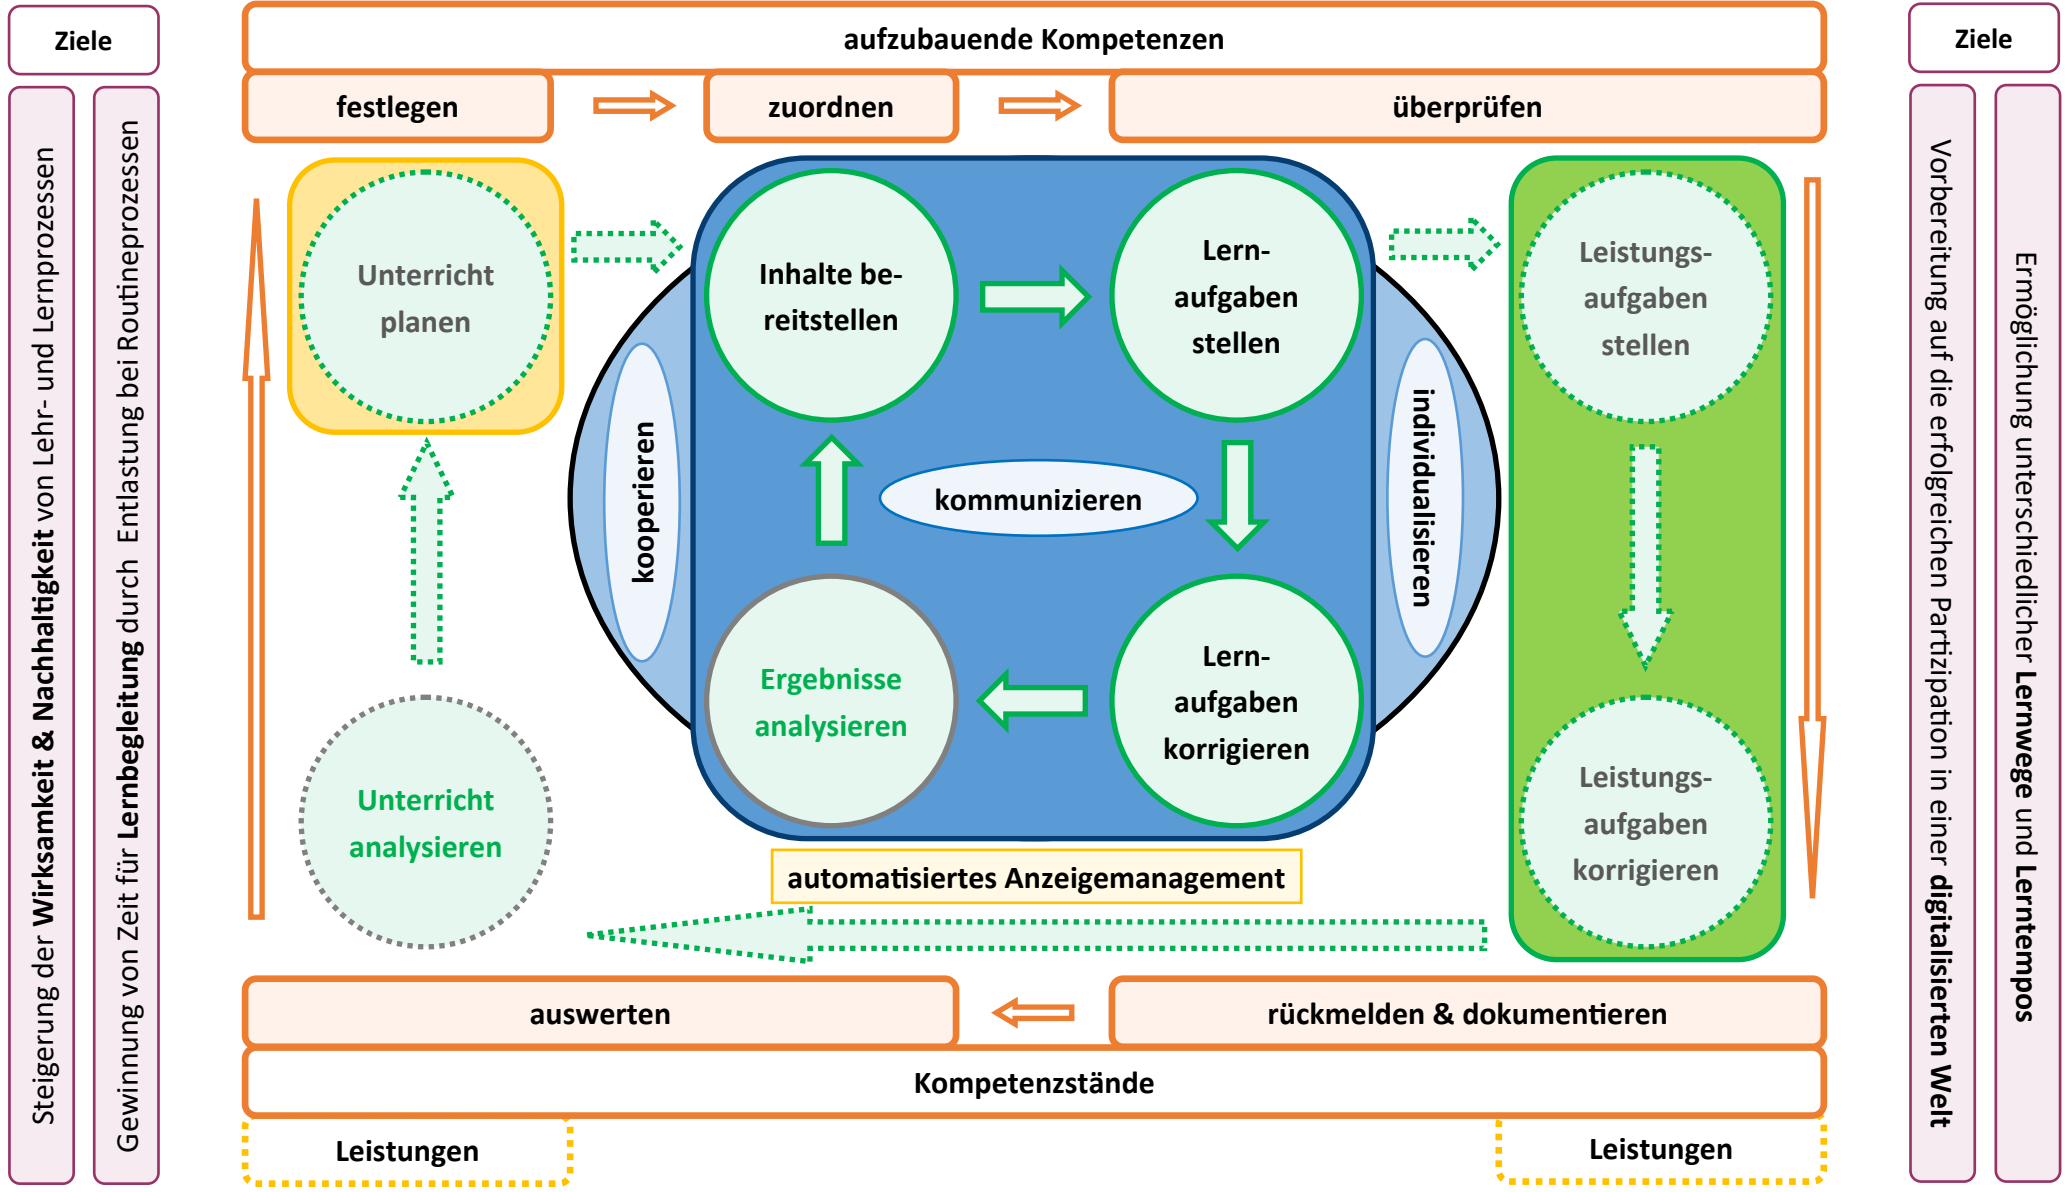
Ziele

Steigerung der **Wirksamkeit & Nachhaltigkeit** von Lehr- und Lernprozessen

Gewinnung von Zeit für **Lernbegleitung** durch Entlastung bei Routineprozessen

aufzubauende Kompetenzen

festlegen

zuordnen

überprüfen

Unterricht planen

Inhalte bereitstellen

Lernaufgaben stellen

kooperieren

kommunizieren

individualisieren

Ergebnisse analysieren

Lernaufgaben korrigieren

Leistungsaufgaben stellen

Leistungsaufgaben korrigieren

Unterricht analysieren

automatisiertes Anzeigemanagement

auswerten

rückmelden & dokumentieren

Kompetenzstände

Leistungen

Leistungen

Ziele

Vorbereitung auf die erfolgreichen Partizipation in einer **digitalisierten Welt**

Ermöglichung unterschiedlicher **Lernwege** und **Lerntempos**